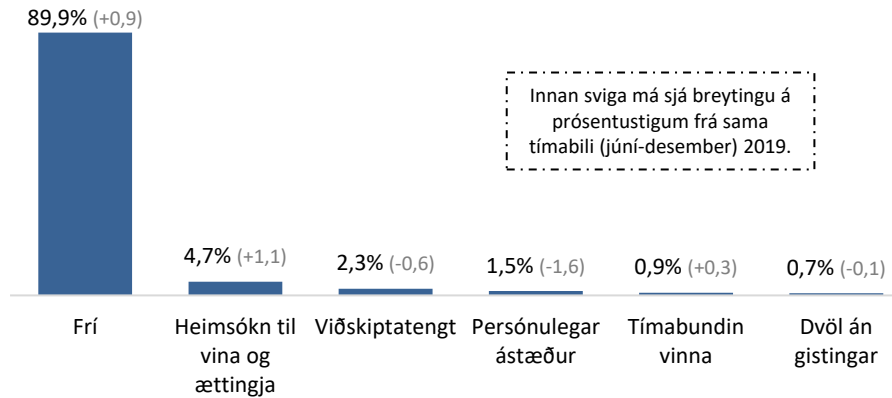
89,9% (+0,9)

Innan sviga má sjá breytingu á prósentustigum frá sama tímabili (júní-desember) 2019.

4,7% (+1,1)
2,3% (-0,6)
1,5% (-1,6)
0,9% (+0,3)
0,7% (-0,1)

Frí
Heimsókn til vina og ættingja
Viðskiptatengt
Persónulegar ástæður
Tímabundin vinna
Dvöl án gistingar